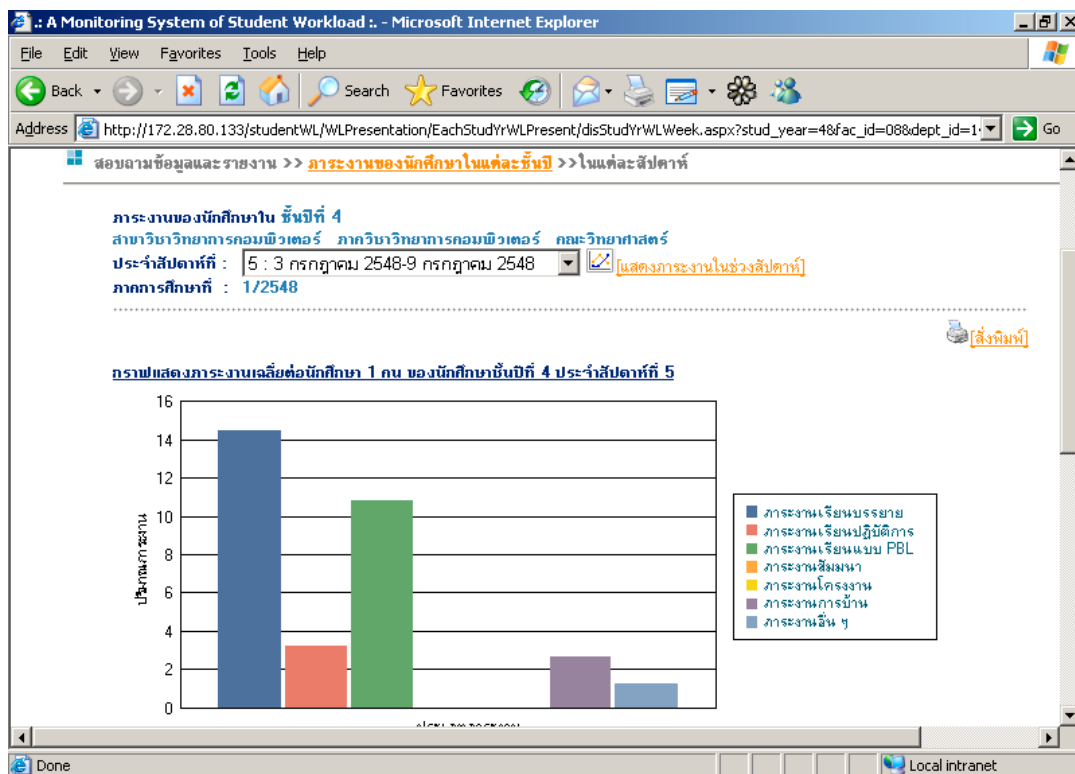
.: A Monitoring System of Student Workload :. - Microsoft Internet Explorer

File Edit View Favorites Tools Help

Back Search Favorites

Address http://172.28.80.133/studentWL/WLPresentation/EachStudYrWLPresent/disStudYrWLWeek.aspx?stud_year=4&fac_id=08&dept_id=1 Go

สอบถามข้อมูลและรายงาน >> ภาระงานของนักศึกษาในแต่ละชั้นปี >>ในแต่ละสัปดาห์

ภาระงานของนักศึกษาใน ชั้นปีที่ 4
สาขาวิชาวิทยาการคอมพิวเตอร์ ภาควิชาวิทยาการคอมพิวเตอร์ คณะวิทยาศาสตร์
ประจำสัปดาห์ที่ : 5 : 3 กรกฎาคม 2548-9 กรกฎาคม 2548 [แสดงภาระงานในช่วงสัปดาห์]
ภาคการศึกษาที่ : 1/2548

[สั่งพิมพ์]

กราฟแสดงภาระงานเฉลี่ยต่อนักศึกษา 1 คน ของนักศึกษาชั้นปีที่ 4 ประจำสัปดาห์ที่ 5

16
14
12
10
8
6
4
2
0

ปริมาณภาระงาน

ภาระงานเรียนบรรยาย
ภาระงานเรียนปฏิบัติการ
ภาระงานเรียนแบบ PBL
ภาระงานสัมมนา
ภาระงานโครงงาน
ภาระงานการบ้าน
ภาระงานอื่น ๆ

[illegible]

Done Local intranet